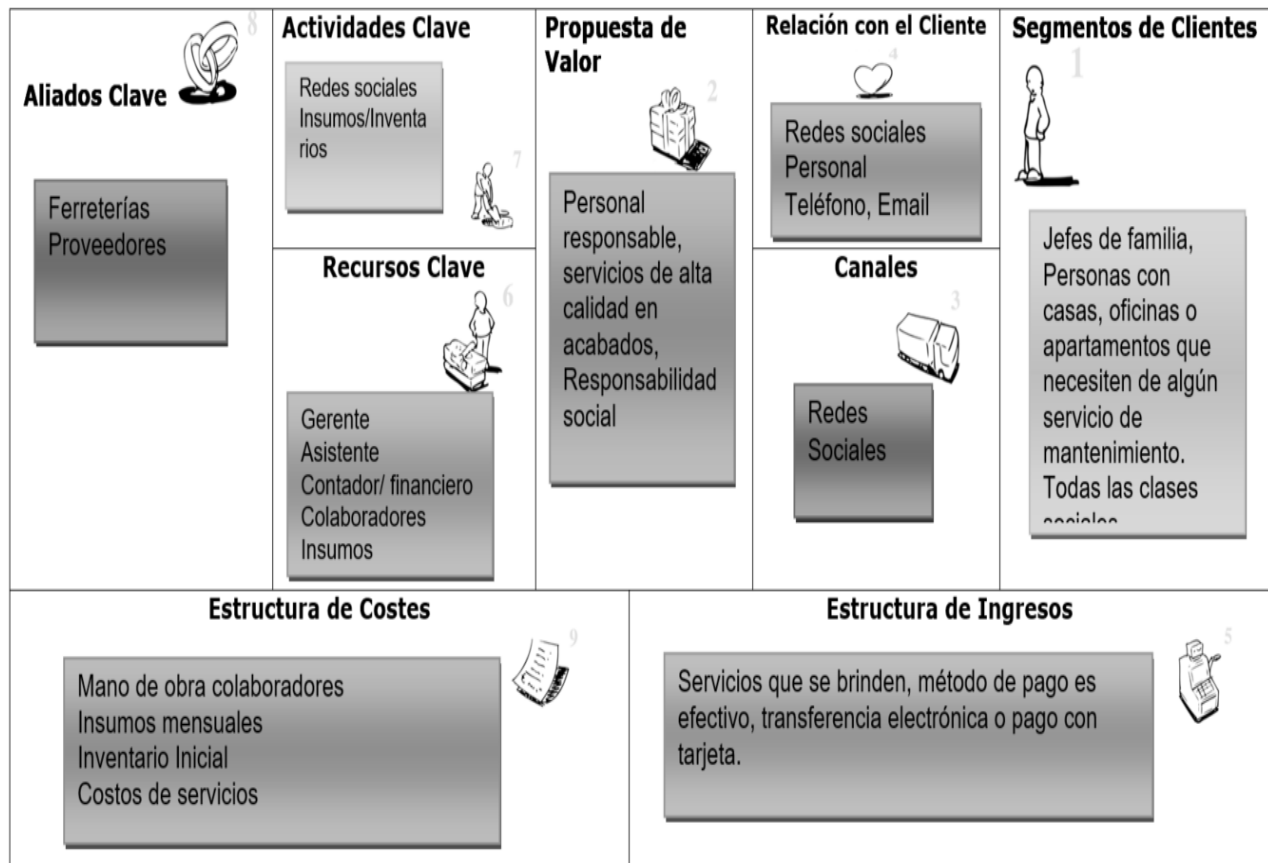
Aliados Clave

8

Ferreterías
Proveedores

Actividades Clave

Redes sociales
Insumos/Inventarios

7

Recursos Clave

6

Gerente
Asistente
Contador/ financiero
Colaboradores
Insumos

Propuesta de Valor

2

Personal responsable, servicios de alta calidad en acabados, Responsabilidad social

Relación con el Cliente

4

Redes sociales
Personal
Teléfono, Email

Canales

3

Redes
Sociales

Segmentos de Clientes

1

Jefes de familia, Personas con casas, oficinas o apartamentos que necesiten de algún servicio de mantenimiento. Todas las clases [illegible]

Estructura de Costes

9

Mano de obra colaboradores
Insumos mensuales
Inventario Inicial
Costos de servicios

Estructura de Ingresos

5

Servicios que se brinden, método de pago es efectivo, transferencia electrónica o pago con tarjeta.